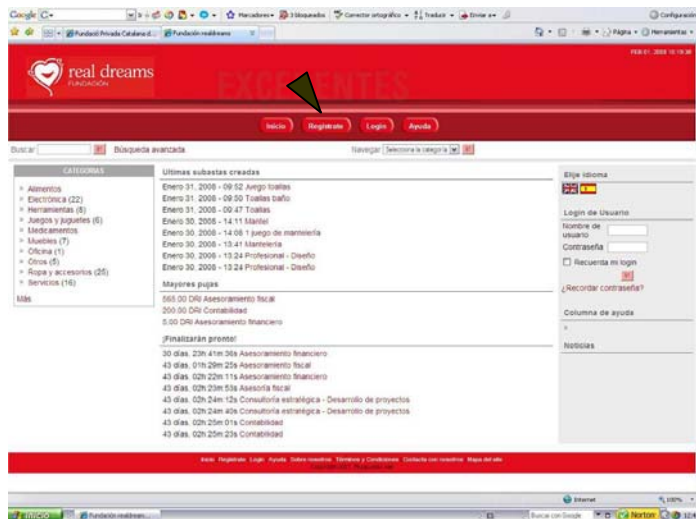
Google G- Marcadores 3 bloqueados Corrector ortográfico Traducir Enviar a Configuración

Fundació Privada Catalana d... Fundación realdreams Página Herramientas

FEB 01, 2008 10:19:38

real dreams
FUNDACIÓN

EXCEDENTES

Inicio Registrate Login Ayuda

Buscar Búsqueda avanzada Navegar Selecciona la categoría

CATEGORÍAS
Alimentos
Electrónica (22)
Herramientas (8)
Juegos y juguetes (6)
Medicamentos
Muebles (7)
Oficina (1)
Otros (5)
Ropa y accesorios (25)
Servicios (16)
Más

Ultimas subastas creadas
Enero 31, 2008 - 09:52 Juego toallas
Enero 31, 2008 - 09:50 Toallas baño
Enero 31, 2008 - 09:47 Toallas
Enero 30, 2008 - 14:11 Mantel
Enero 30, 2008 - 14:08 1 juego de mantelería
Enero 30, 2008 - 13:41 Mantelería
Enero 30, 2008 - 13:24 Profesional - Diseño
Enero 30, 2008 - 13:24 Profesional - Diseño

Mayores pujas
565.00 DRI Asesoramiento fiscal
200.00 DRI Contabilidad
5.00 DRI Asesoramiento financiero

¡Finalizarán pronto!
30 días, 23h 41m 36s Asesoramiento financiero
43 días, 01h 29m 25s Asesoramiento fiscal
43 días, 02h 22m 11s Asesoramiento financiero
43 días, 02h 23m 53s Asesoría fiscal
43 días, 02h 24m 12s Consultoría estratégica - Desarrollo de proyectos
43 días, 02h 24m 40s Consultoría estratégica - Desarrollo de proyectos
43 días, 02h 25m 01s Contabilidad
43 días, 02h 25m 23s Contabilidad

Elije idioma

Login de Usuario
Nombre de usuario
Contraseña
Recuerda mi login
¿Recordar contraseña?

Columna de ayuda

Noticias

Inicio Registrate Login Ayuda Sobre nosotros Términos y Condiciones Contacta con nosotros Mapa del sitio
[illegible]

Internet 100%

Inicio Fundación realdreams Buscar con Google Norton